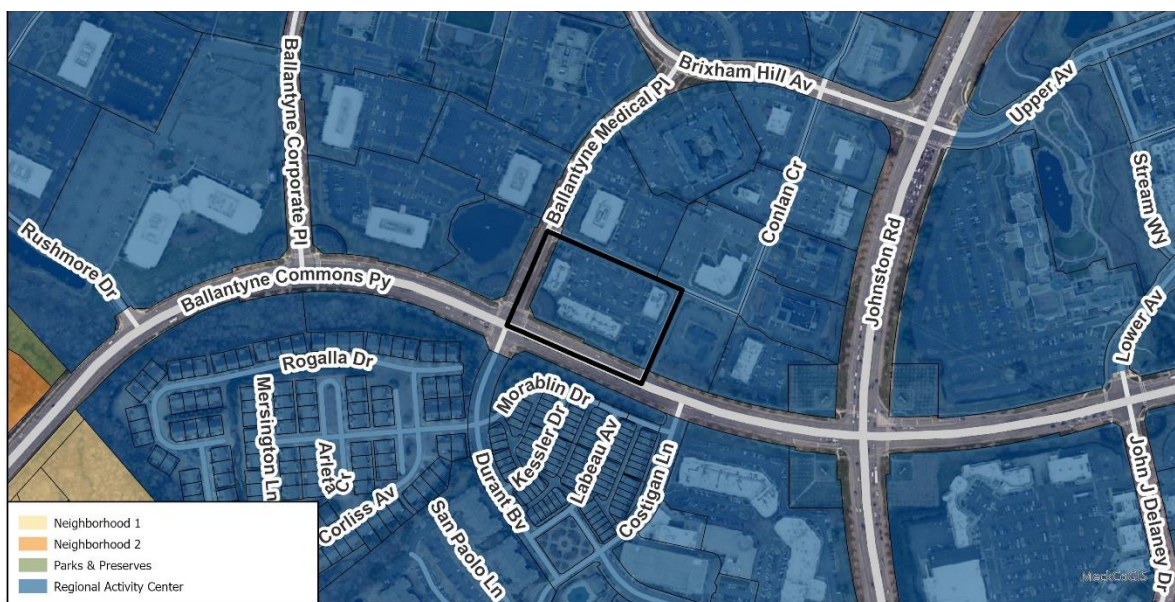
Brixham Hill Av
Upper Av
Ballantyne Corporate Pl
Ballantyne Medical Pl
Conlan Cr
Stream Wy
Rushmore Dr
Johnston Rd
Ballantyne Commons Py
Lower Av
Rogalla Dr
Mersington Ln
Morablin Dr
Kessler Dr
Arleta Ct
Labeau Av
Durant Bv
John J Delaney Dr
Corliss Av
Costigan Ln
San Paolo Ln

Neighborhood 1
Neighborhood 2
Parks & Preserves
Regional Activity Center

MeckGIS